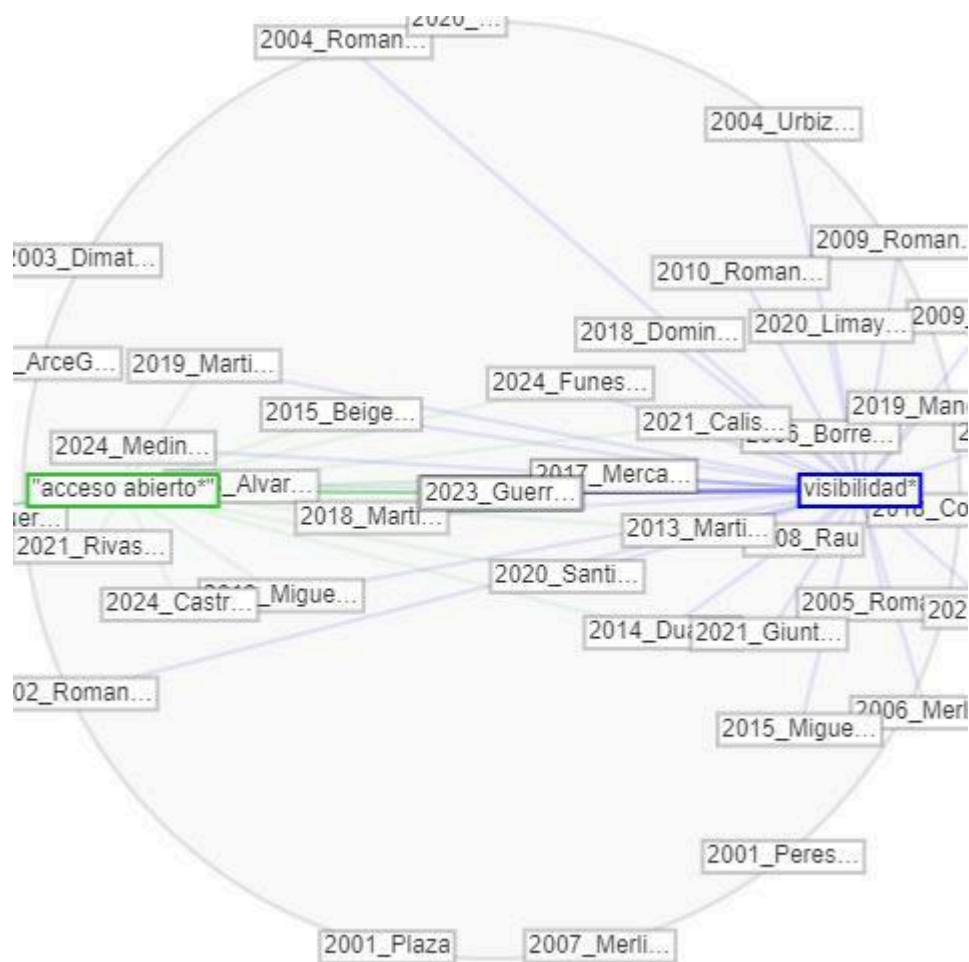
2020_...
2004_Roman...
2004_Urbiz...
2009_Roman...
2003_Dimat...
2010_Roman...
2018_Domin...
2020_Limay...
2009_
_ArceG...
2019_Marti...
2024_Funes...
2015_Beige...
2019_Man
2021_Calis...
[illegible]_Borre...
2024_Medin...
"acceso abierto*"
_Alvar...
2017_Merca...
2023_Guerr...
visibilidad*
2018_Marti...
2013_Marti...
2018_Co
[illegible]er...
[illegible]08_Rau
2021_Rivas...
2020_Santi...
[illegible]_Migue...
2024_Castr...
2005_Rom
202
2014_Du
2021_Giunt...
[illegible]02_Roman...
2006_Merl
2015_Migue...
2001_Peres...
2001_Plaza
2007_Merli...